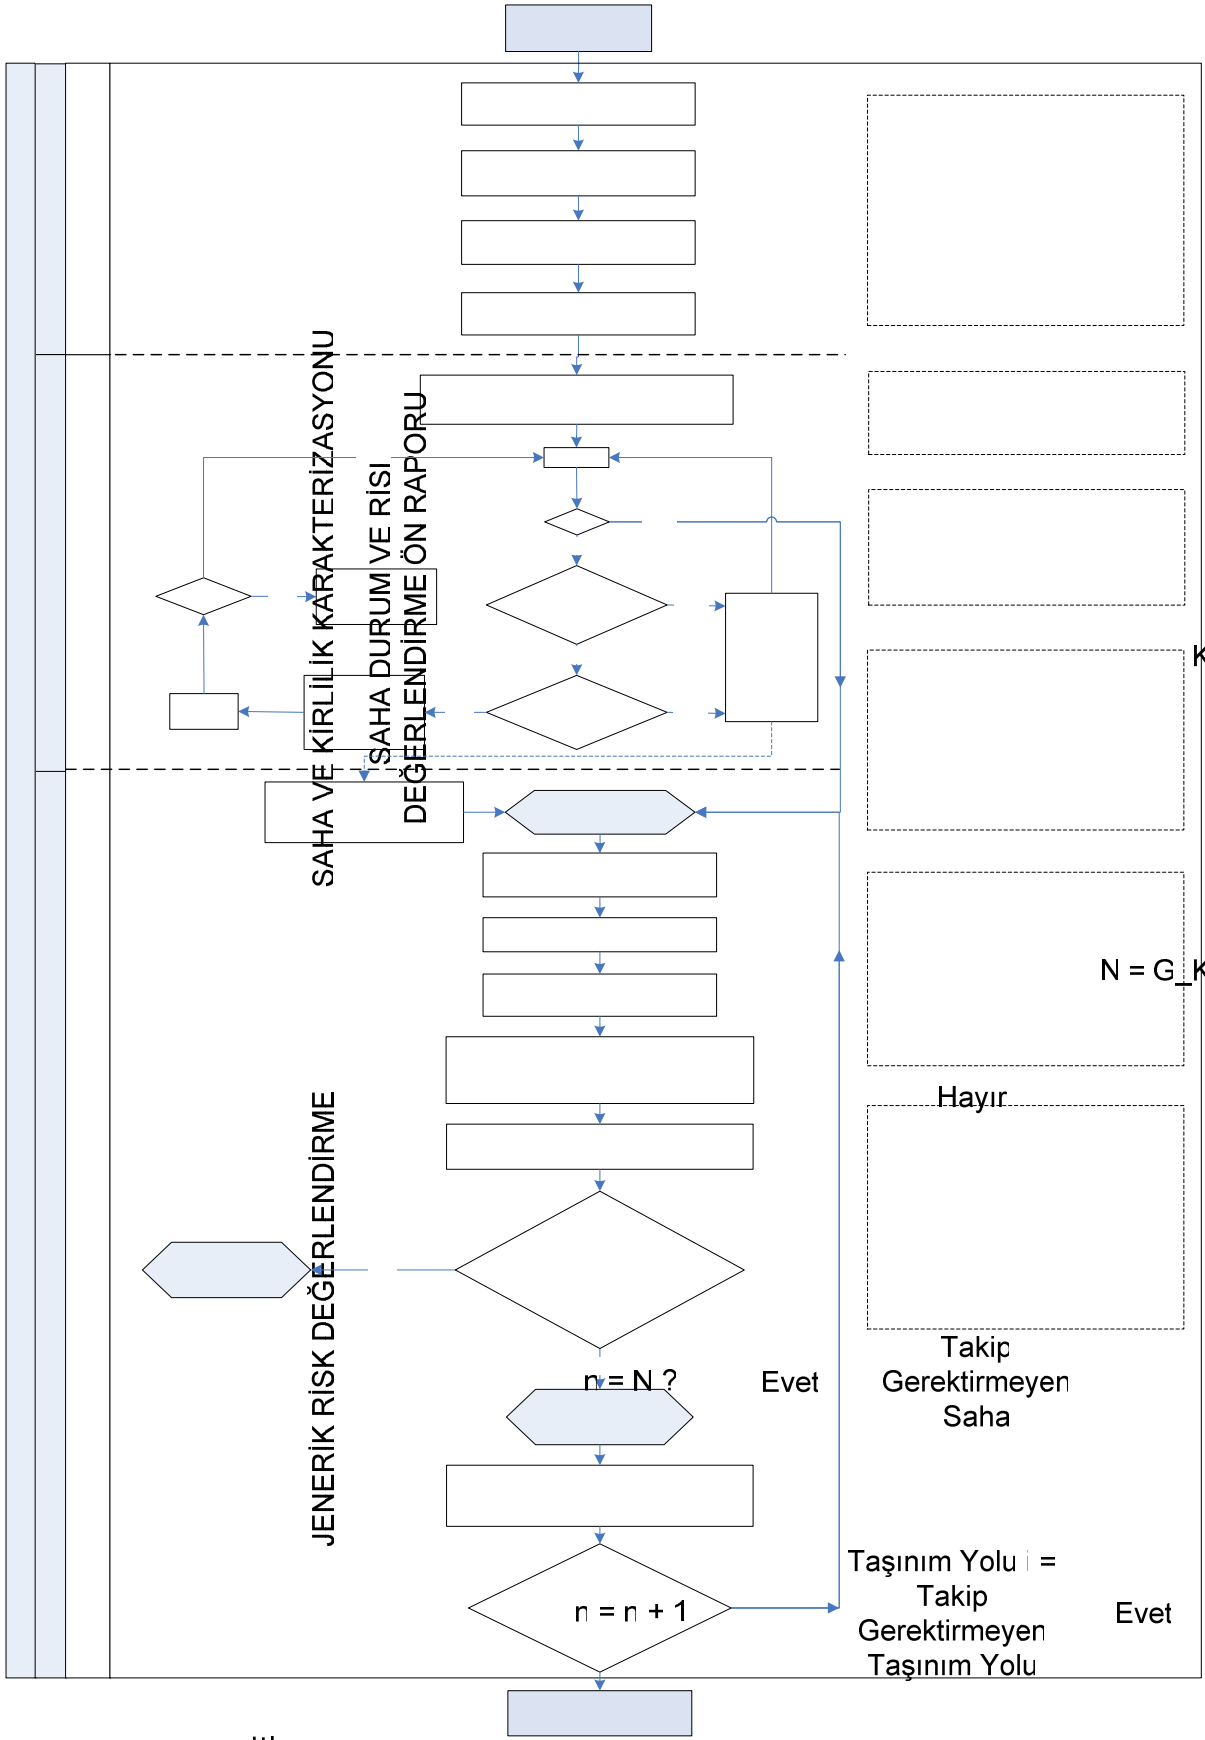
SAHA VE KİRLİLİK KARAKTERİZASYONU

SAHA DURUM VE RİSİ DEĞERLENDİRME ÖN RAPORU

K

N = G_K

Hayır

JENERİK RİSK DEĞERLENDİRME

Takip Gerektirmeyen Saha

n = N ?

Evet

Taşınım Yolu i = Takip Gerektirmeyen Taşınım Yolu

n = n + 1

Evet

...